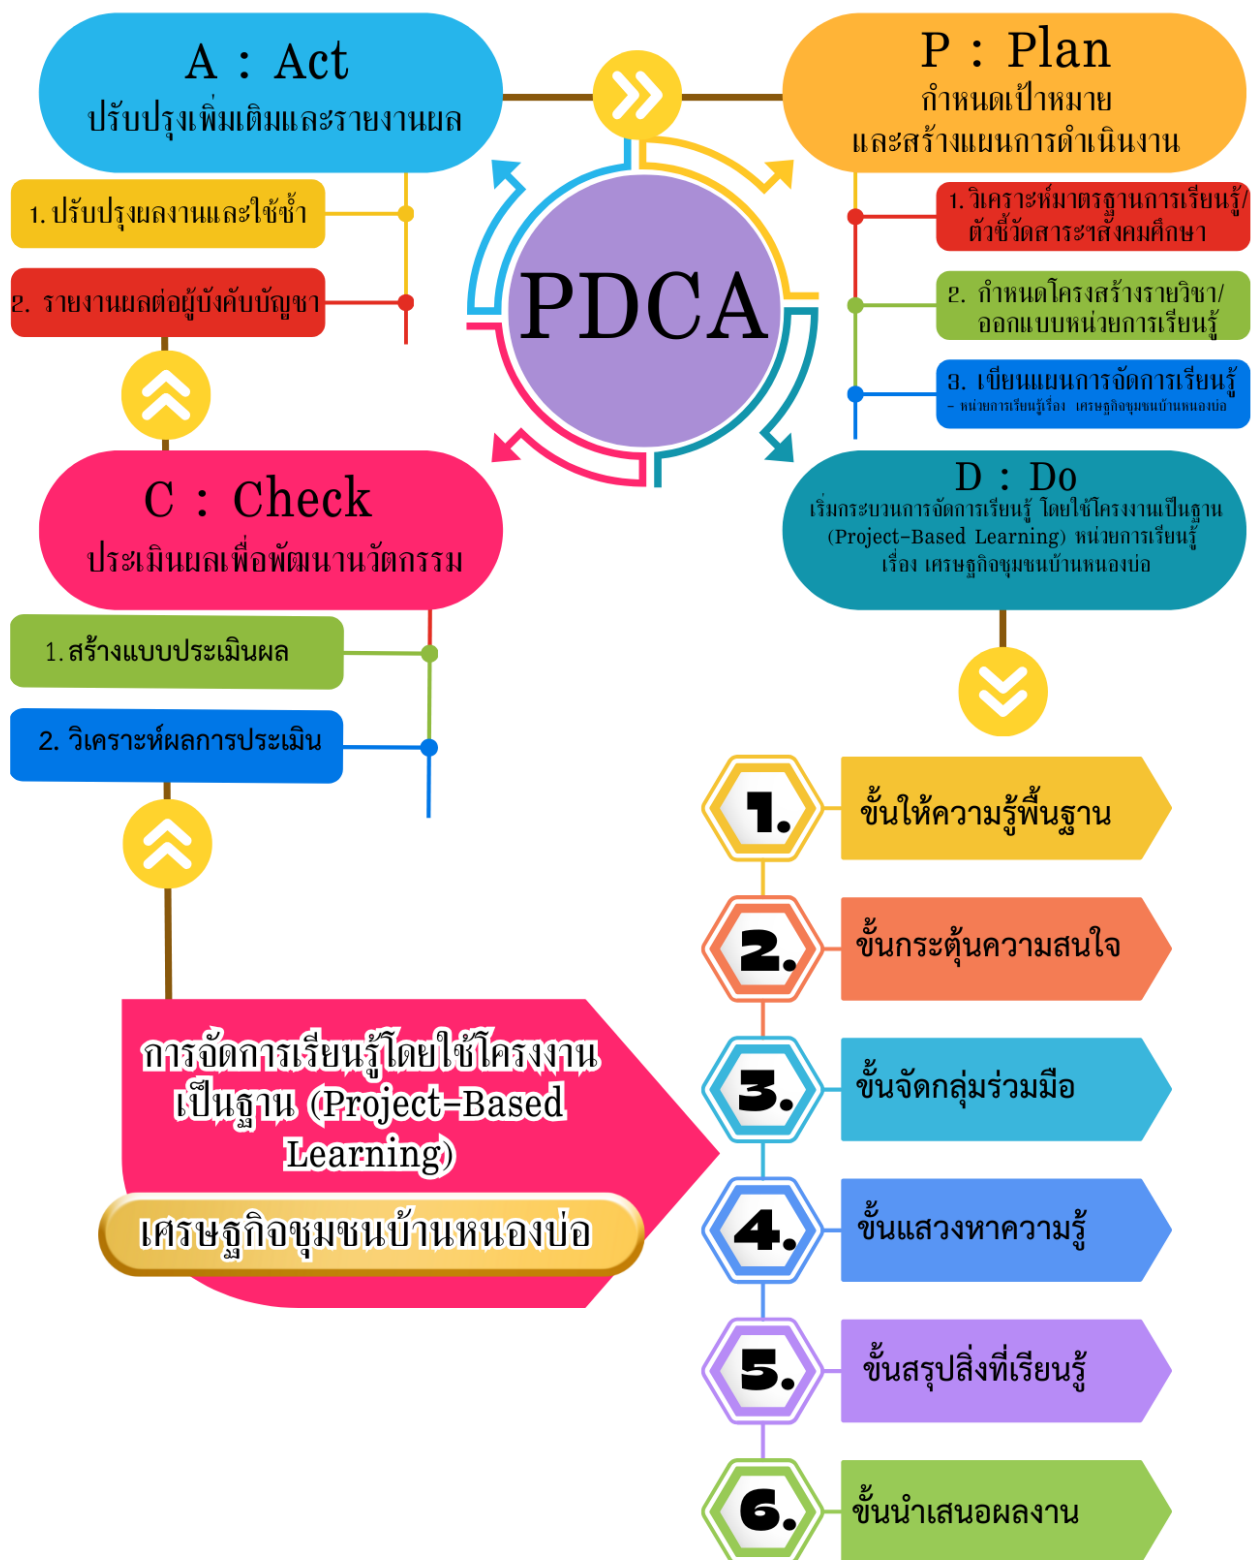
A : Act
ปรับปรุงเพิ่มเติมและรายงานผล

1. ปรับปรุงผลงานและใช้ซ้ำ

2. รายงานผลต่อผู้บังคับบัญชา

P : Plan
กำหนดเป้าหมาย
และสร้างแผนการดำเนินงาน

1. วิเคราะห์มาตรฐานการเรียนรู้/ตัวชี้วัดสาระสังคมศึกษา

๒. กำหนดโครงสร้างรายวิชา/ออกแบบหน่วยการเรียนรู้

๓. เขียนแผนการจัดการเรียนรู้
- หน่วยการเรียนรู้เรื่อง เศรษฐกิจชุมชนบ้านหนองบ่อ

PDCA

C : Check
ประเมินผลเพื่อพัฒนานวัตกรรม

1. สร้างแบบประเมินผล

2. วิเคราะห์ผลการประเมิน

D : Do
เริ่มกระบวนการจัดการเรียนรู้ โดยใช้โครงงานเป็นฐาน (Project-Based Learning) หน่วยการเรียนรู้ เรื่อง เศรษฐกิจชุมชนบ้านหนองบ่อ

1. ขั้นให้ความรู้พื้นฐาน

2. ขั้นกระตุ้นความสนใจ

3. ขั้นจัดกลุ่มร่วมมือ

4. ขั้นแสวงหาความรู้

5. ขั้นสรุปสิ่งที่เรียนรู้

6. ขั้นนำเสนอผลงาน

การจัดการเรียนรู้โดยใช้โครงงานเป็นฐาน (Project-Based Learning)

เศรษฐกิจชุมชนบ้านหนองบ่อ